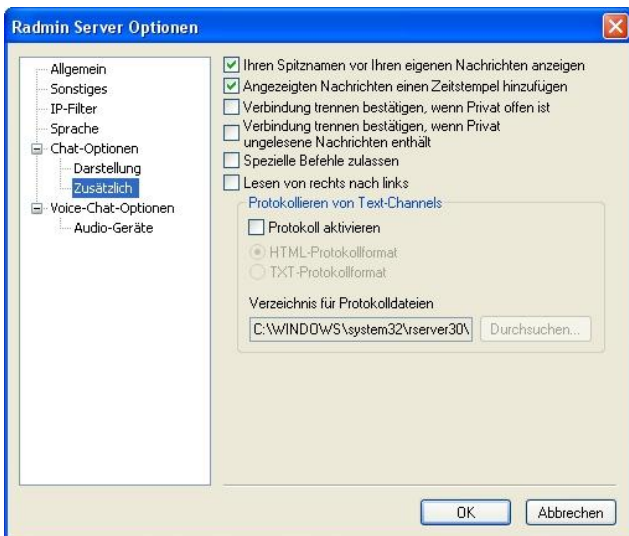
Radmin Server Optionen

Allgemein
Sonstiges
IP-Filter
Sprache
Chat-Optionen
Darstellung
Zusätzlich
Voice-Chat-Optionen
Audio-Geräte

Ihren Spitznamen vor Ihren eigenen Nachrichten anzeigen
Angezeigten Nachrichten einen Zeitstempel hinzufügen
Verbindung trennen bestätigen, wenn Privat offen ist
Verbindung trennen bestätigen, wenn Privat ungelesene Nachrichten enthält
Spezielle Befehle zulassen
Lesen von rechts nach links

Protokollieren von Text-Channels
Protokoll aktivieren
HTML-Protokollformat
TXT-Protokollformat
Verzeichnis für Protokolldateien
C:\WINDOWS\system32\rserver30\
Durchsuchen...

OK
Abbrechen